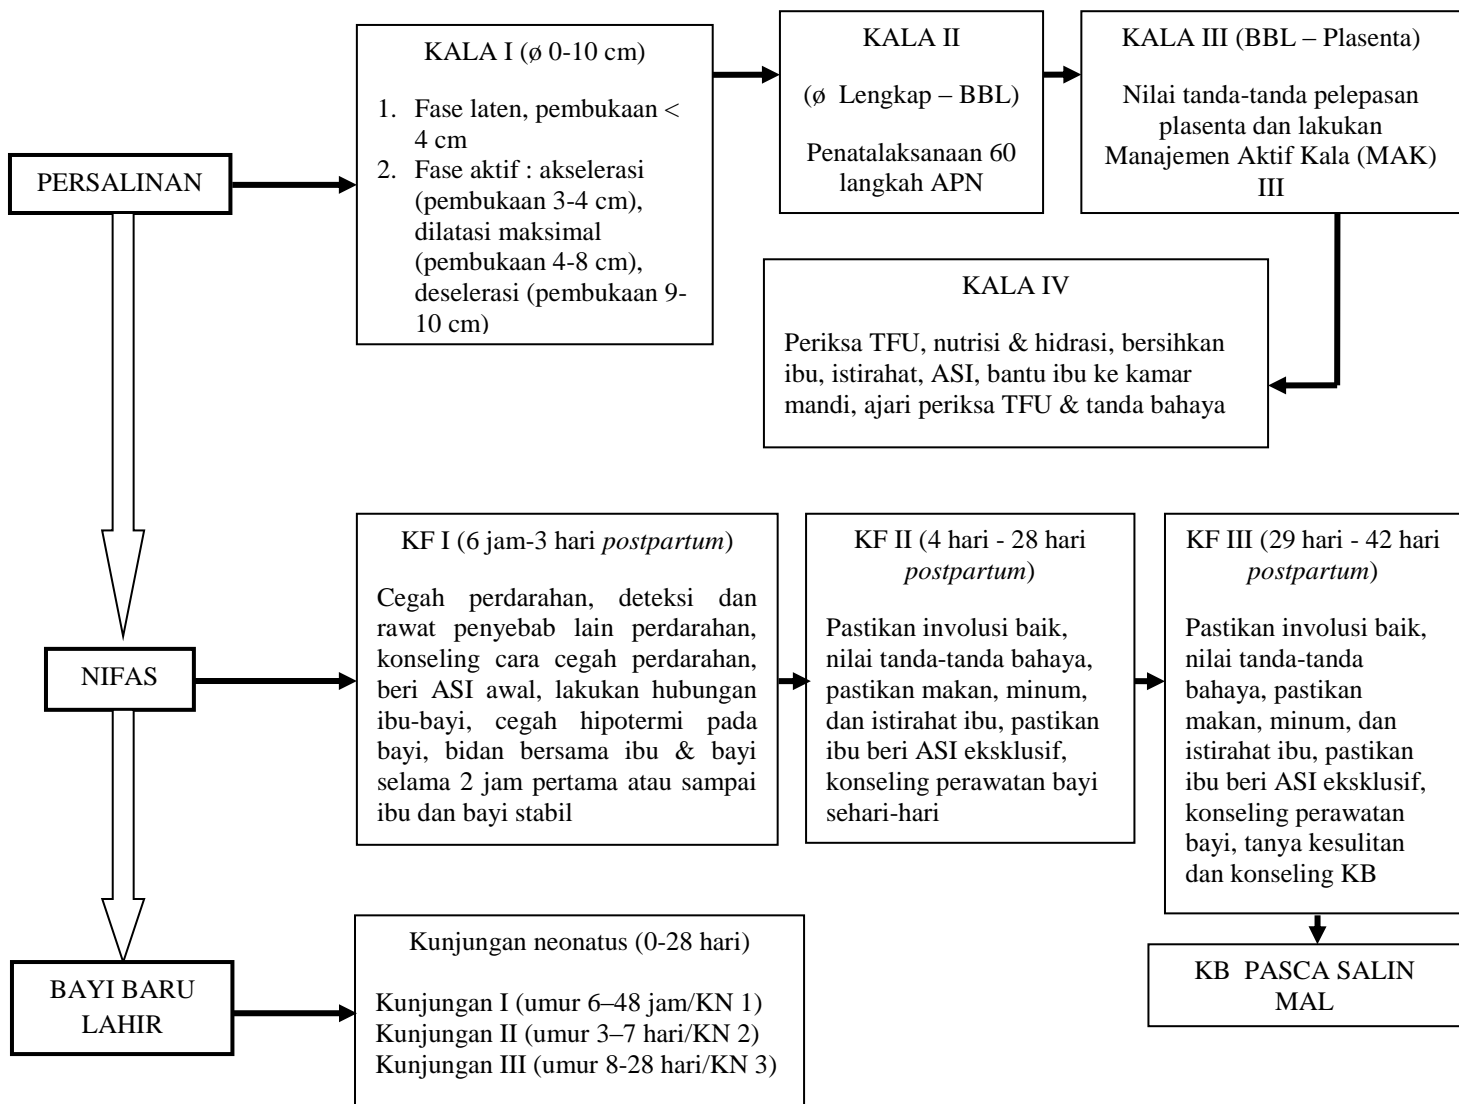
PERSALINAN

KALA I (ø 0-10 cm)

1. Fase laten, pembukaan < 4 cm
2. Fase aktif : akselerasi (pembukaan 3-4 cm), dilatasi maksimal (pembukaan 4-8 cm), deselerasi (pembukaan 9-10 cm)

KALA II

(ø Lengkap – BBL)

Penatalaksanaan 60 langkah APN

KALA III (BBL – Plasenta)

Nilai tanda-tanda pelepasan plasenta dan lakukan Manajemen Aktif Kala (MAK) III

KALA IV

Periksa TFU, nutrisi & hidrasi, bersihkan ibu, istirahat, ASI, bantu ibu ke kamar mandi, ajari periksa TFU & tanda bahaya

NIFAS

KF I (6 jam-3 hari *postpartum*)

Cegah perdarahan, deteksi dan rawat penyebab lain perdarahan, konseling cara cegah perdarahan, beri ASI awal, lakukan hubungan ibu-bayi, cegah hipotermi pada bayi, bidan bersama ibu & bayi selama 2 jam pertama atau sampai ibu dan bayi stabil

KF II (4 hari - 28 hari *postpartum*)

Pastikan involusi baik, nilai tanda-tanda bahaya, pastikan makan, minum, dan istirahat ibu, pastikan ibu beri ASI eksklusif, konseling perawatan bayi sehari-hari

KF III (29 hari - 42 hari *postpartum*)

Pastikan involusi baik, nilai tanda-tanda bahaya, pastikan makan, minum, dan istirahat ibu, pastikan ibu beri ASI eksklusif, konseling perawatan bayi, tanya kesulitan dan konseling KB

KB PASCA SALIN MAL

BAYI BARU LAHIR

Kunjungan neonatus (0-28 hari)

Kunjungan I (umur 6–48 jam/KN 1)
Kunjungan II (umur 3–7 hari/KN 2)
Kunjungan III (umur 8-28 hari/KN 3)